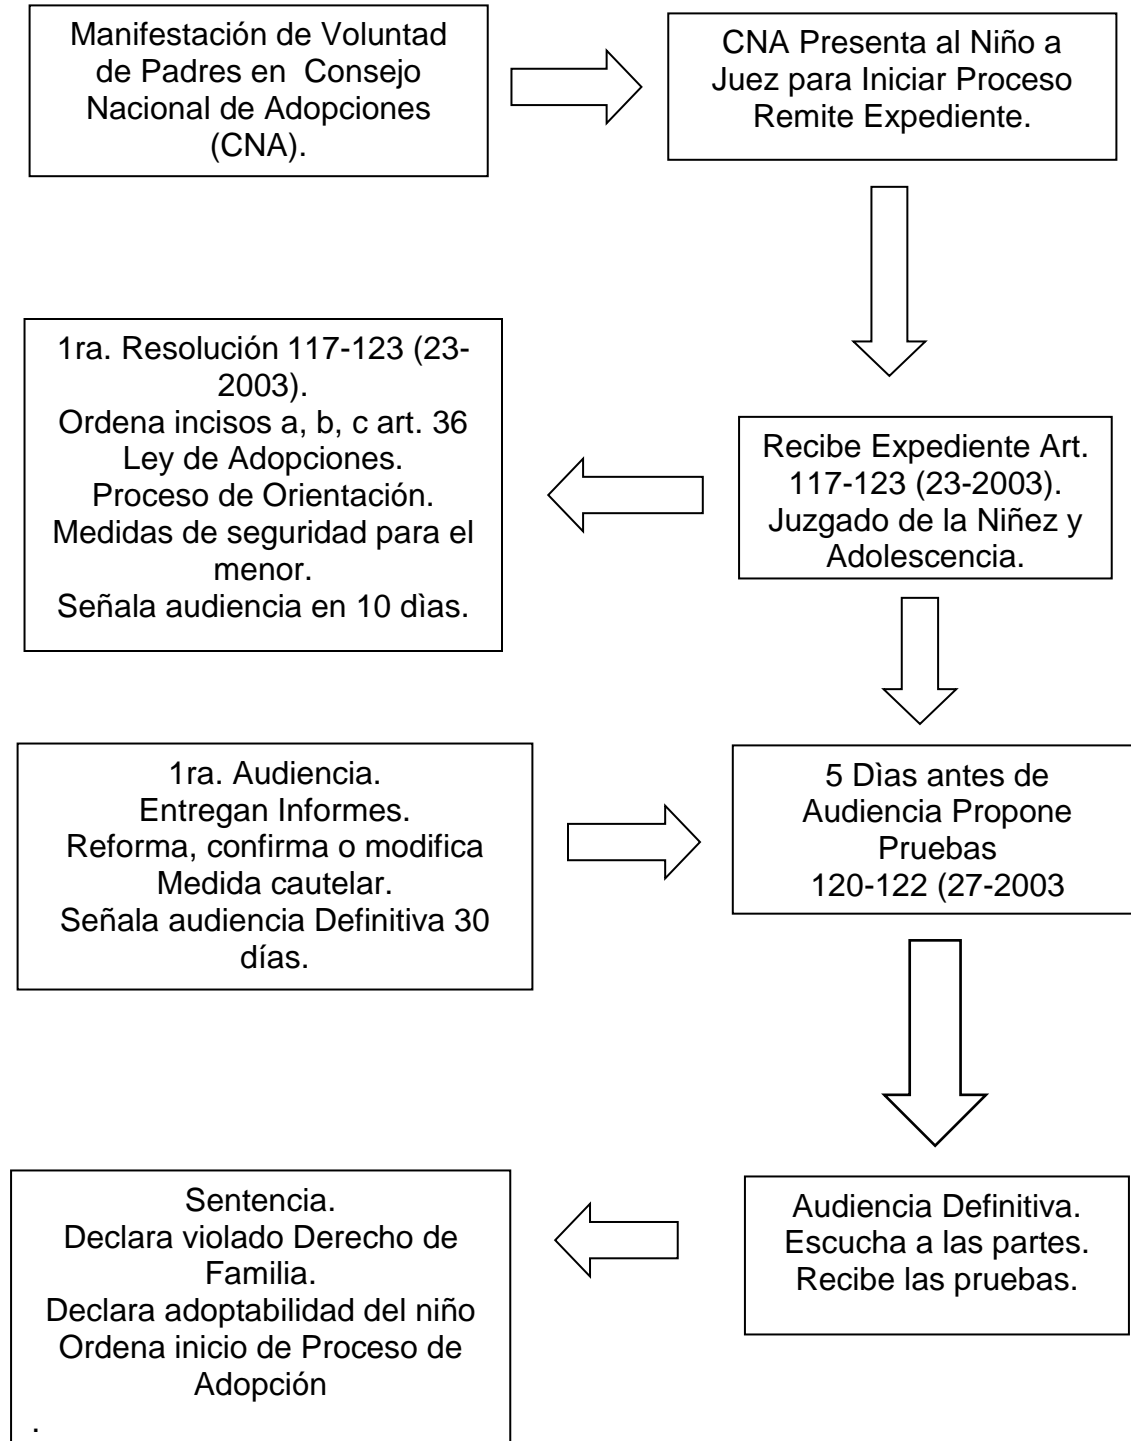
Manifestación de Voluntad de Padres en Consejo Nacional de Adopciones (CNA).

CNA Presenta al Niño a Juez para Iniciar Proceso Remite Expediente.

Recibe Expediente Art. 117-123 (23-2003). Juzgado de la Niñez y Adolescencia.

1ra. Resolución 117-123 (23-2003).
Ordena incisos a, b, c art. 36 Ley de Adopciones.
Proceso de Orientación.
Medidas de seguridad para el menor.
Señala audiencia en 10 dìas.

1ra. Audiencia.
Entregan Informes.
Reforma, confirma o modifica Medida cautelar.
Señala audiencia Definitiva 30 días.

5 Dìas antes de Audiencia Propone Pruebas
120-122 (27-2003

Audiencia Definitiva.
Escucha a las partes.
Recibe las pruebas.

Sentencia.
Declara violado Derecho de Familia.
Declara adoptabilidad del niño
Ordena inicio de Proceso de Adopción
.